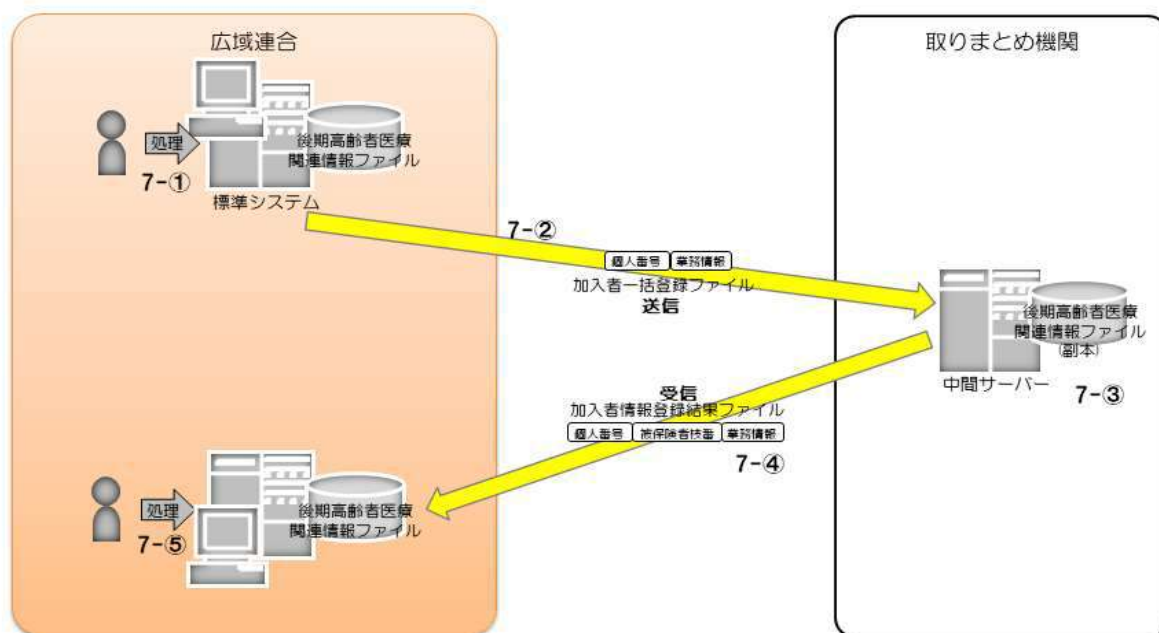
広域連合

処理

後期高齢者医療関連情報ファイル

7-①

標準システム

7-②

個人番号 事務情報

加入者一括登録ファイル

送信

取りまとめ機関

後期高齢者医療関連情報ファイル（副本）

中間サーバー

7-③

受信

加入者情報登録結果ファイル

個人番号 被保険者枝番 事務情報

7-④

処理

7-⑤

後期高齢者医療関連情報ファイル